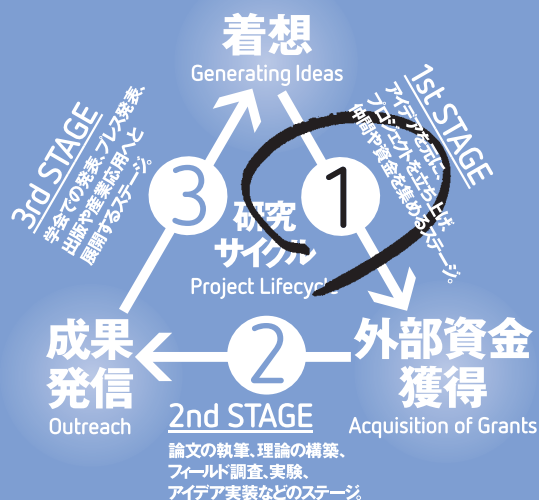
着想
Generating Ideas

1st STAGE
アイデアを出し、プロジェクトを立ち上げ、仲間や資金を集めるステージ。

3rd STAGE
学会での発表、プレス発表、出版や産業応用へと展開するステージ。

3

1

研究サイクル
Project Lifecycle

成果発信
Outreach

2

外部資金獲得
Acquisition of Grants

2nd STAGE
論文の執筆、理論の構築、フィールド調査、実験、アイデア実装などのステージ。